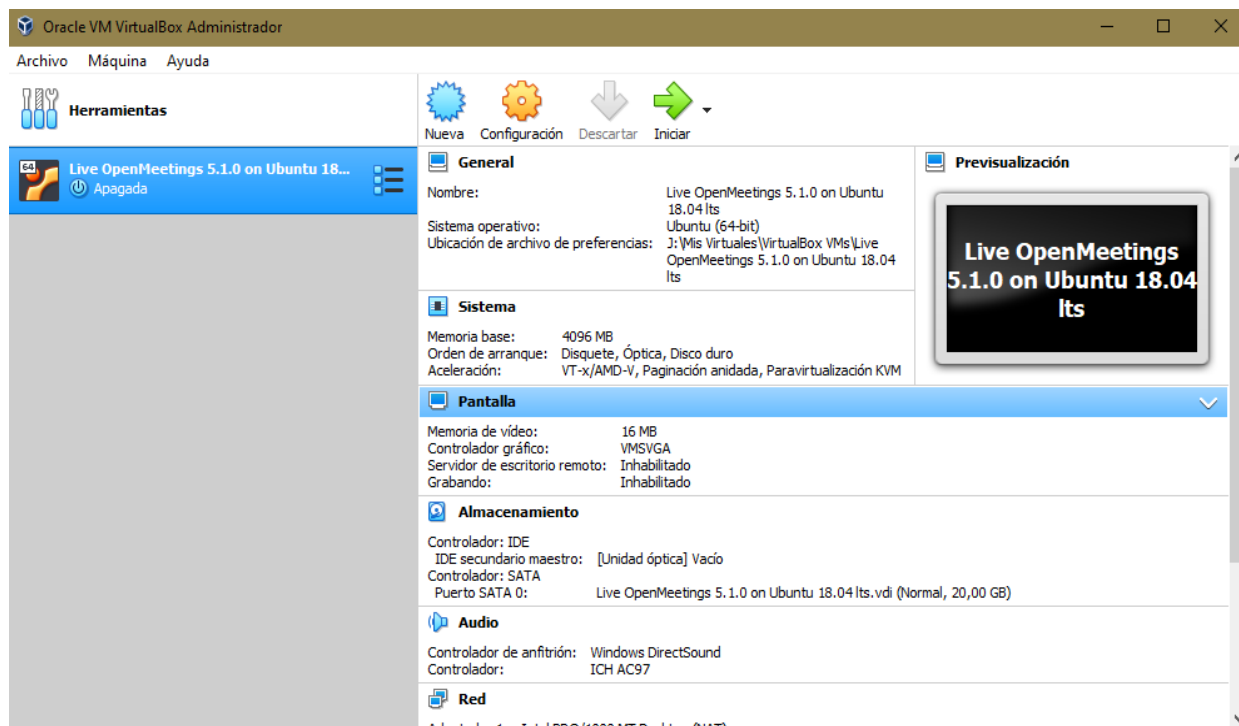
Oracle VM VirtualBox Administrador

Archivo Máquina Ayuda

Herramientas

Nueva Configuración Descartar Iniciar

Live OpenMeetings 5.1.0 on Ubuntu 18...
Apagada

General

Nombre: Live OpenMeetings 5.1.0 on Ubuntu 18.04 lts
Sistema operativo: Ubuntu (64-bit)
Ubicación de archivo de preferencias: J:\Mis Virtuales\VirtualBox VMs\Live OpenMeetings 5.1.0 on Ubuntu 18.04 lts

Previsualización

Live OpenMeetings 5.1.0 on Ubuntu 18.04 lts

Sistema

Memoria base: 4096 MB
Orden de arranque: Disquete, Óptica, Disco duro
Aceleración: VT-x/AMD-V, Paginación anidada, Paravirtualización KVM

Pantalla

Memoria de vídeo: 16 MB
Controlador gráfico: VMSVGA
Servidor de escritorio remoto: Inhabilitado
Grabando: Inhabilitado

Almacenamiento

Controlador: IDE
IDE secundario maestro: [Unidad óptica] Vacío
Controlador: SATA
Puerto SATA 0: Live OpenMeetings 5.1.0 on Ubuntu 18.04 lts.vdi (Normal, 20,00 GB)

Audio

Controlador de anfitrión: Windows DirectSound
Controlador: ICH AC97

Red

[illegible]